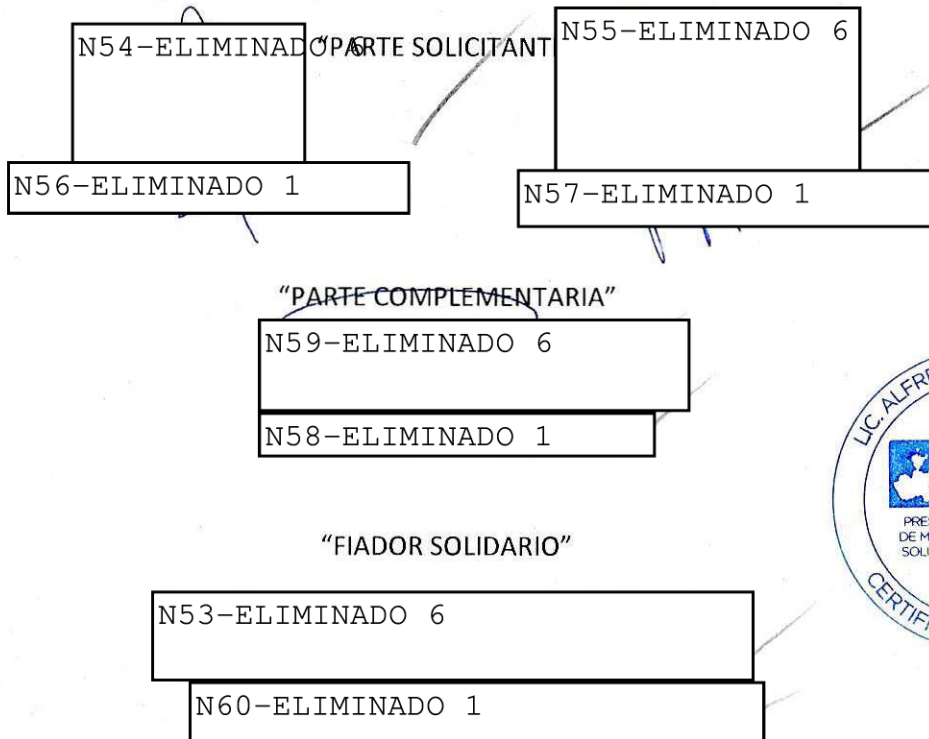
N54-ELIMINADO 6 "PARTE SOLICITANT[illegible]

N55-ELIMINADO 6

N56-ELIMINADO 1

N57-ELIMINADO 1

"PARTE COMPLEMENTARIA"

N59-ELIMINADO 6

N58-ELIMINADO 1

LIC. ALFR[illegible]

PRE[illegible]
DE M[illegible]
SOLI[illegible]

CERTIF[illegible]

"FIADOR SOLIDARIO"

N53-ELIMINADO 6

N60-ELIMINADO 1